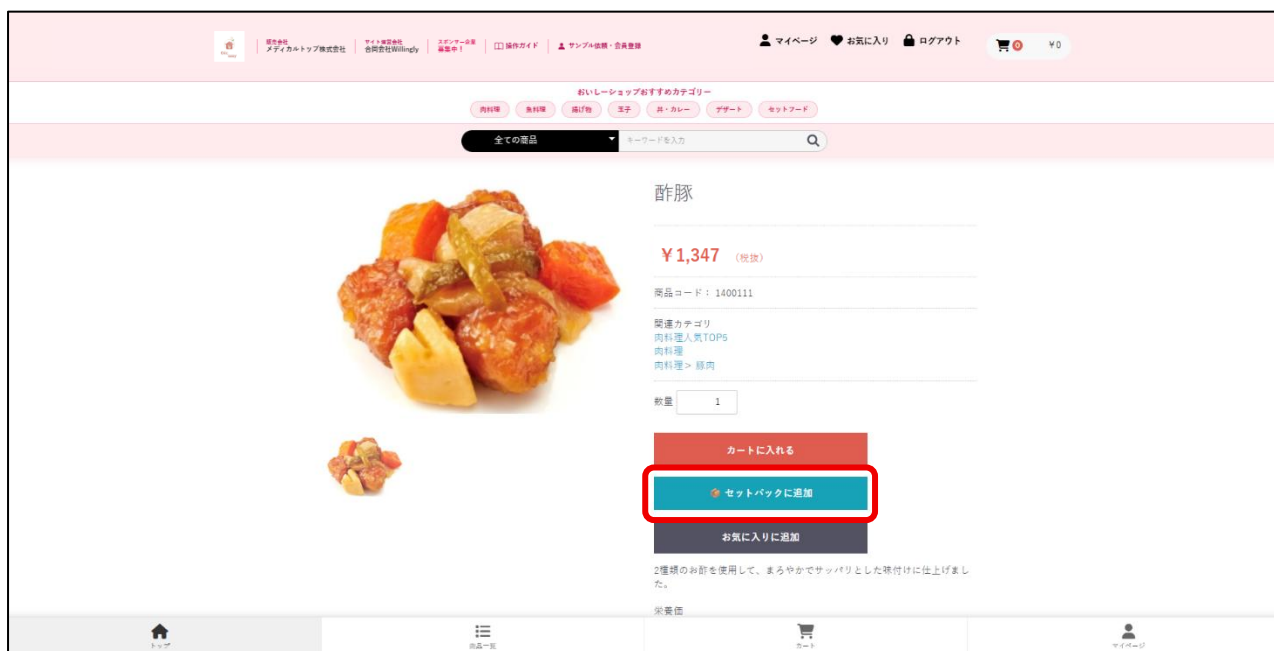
運営会社 メディカルトップ株式会社 | サイト運営会社 合同会社Willingly | スポンサー企業 募集中！ | 操作ガイド | サンプル依頼・会員登録

マイページ　お気に入り　ログアウト　0　¥0

おいしーショップおすすめカテゴリー

肉料理　魚料理　揚げ物　丼・カレー　デザート　セットフード

全ての商品　キーワードを入力

酢豚

¥1,347 (税抜)

商品コード： 1400111

関連カテゴリ
肉料理人気TOP5
肉料理
肉料理 > 豚肉

数量 1

カートに入れる

セットパックに追加

お気に入りに追加

2種類のお酢を使用して、まろやかでサッパリとした味付けに仕上げました。

栄養価

トップ　商品一覧　カート　マイページ